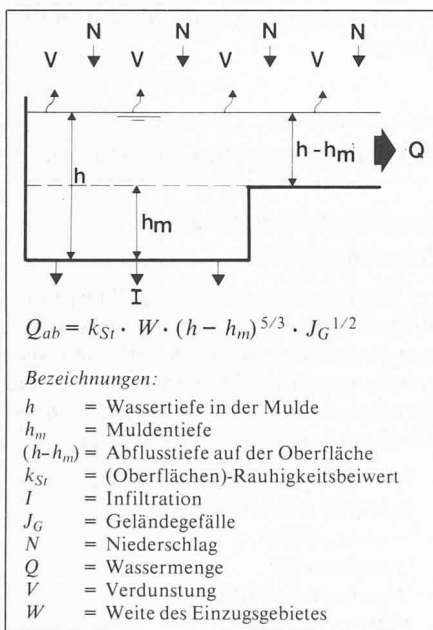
N N N N
V V V V V

h
h - hm
Q
hm
I

$Q_{ab} = k_{St} \cdot W \cdot (h - h_m)^{5/3} \cdot J_G^{1/2}$

Bezeichnungen:

$h$ = Wassertiefe in der Mulde
$h_m$ = Muldentiefe
$(h-h_m)$ = Abflusstiefe auf der Oberfläche
$k_{St}$ = (Oberflächen)-Rauhigkeitsbeiwert
$I$ = Infiltration
$J_G$ = Geländegefälle
$N$ = Niederschlag
$Q$ = Wassermenge
$V$ = Verdunstung
$W$ = Weite des Einzugsgebietes